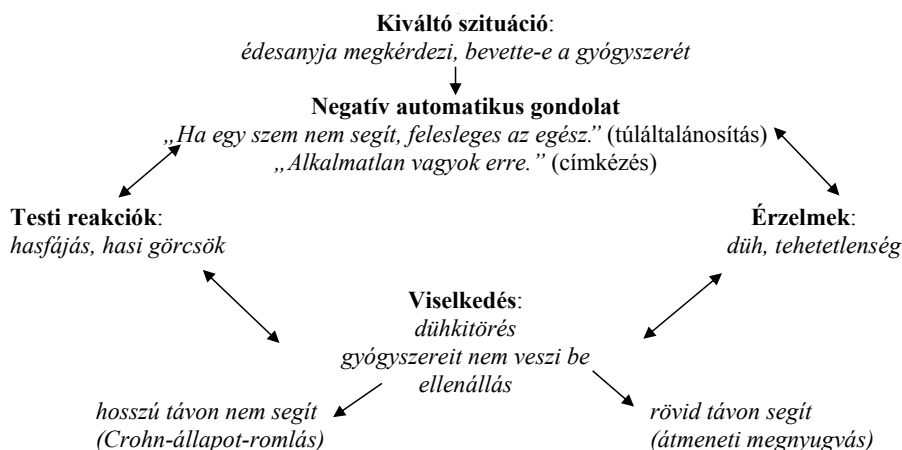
**Kiváltó szituáció**:
*édesanyja megkérdezi, bevette-e a gyógyszerét*

**Negatív automatikus gondolat**
*„Ha egy szem nem segít, felesleges az egész.”* (túláltalánosítás)
*„Alkalmatlan vagyok erre.”* (címkézés)

**Testi reakciók**:
*hasfájás, hasi görcsök*

**Érzelmek**:
*düh, tehetetlenség*

**Viselkedés**:
*dühkitörés*
*gyógyszereit nem veszi be*
*ellenállás*

*hosszú távon nem segít*
*(Crohn-állapot-romlás)*

*rövid távon segít*
*(átmeneti megnyugvás)*